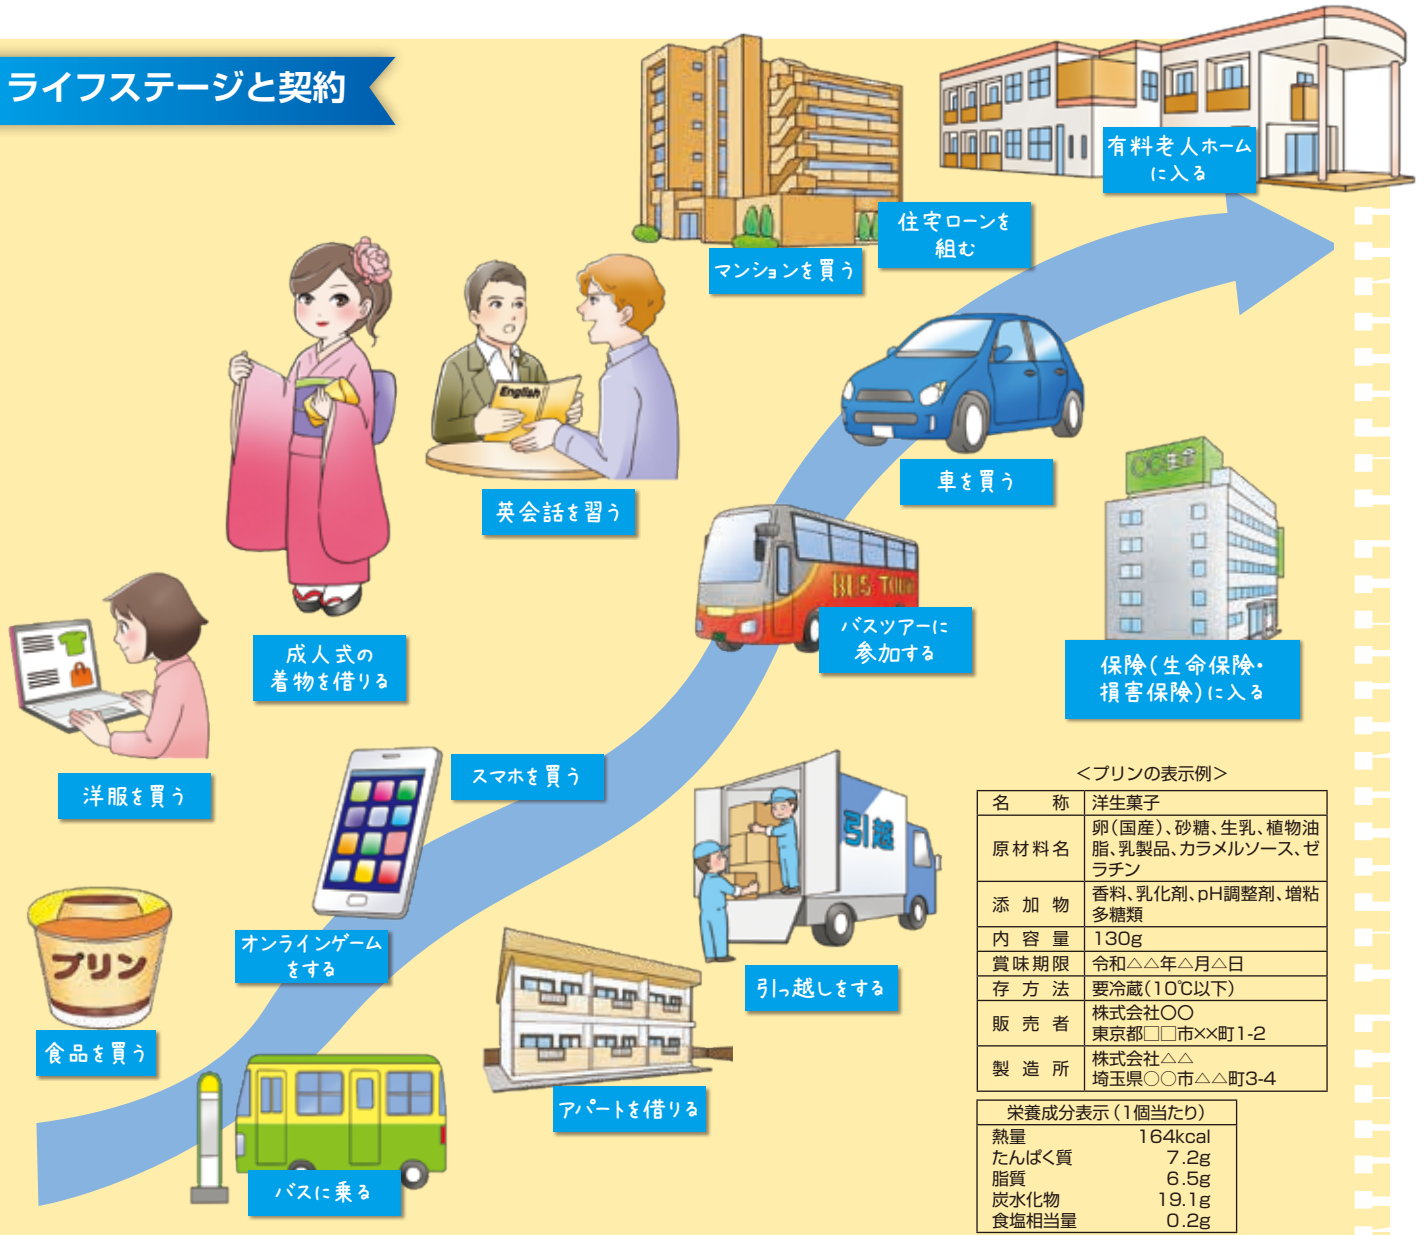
ライフステージと契約

有料老人ホームに入る

住宅ローンを組む

マンションを買う

英会話を習う

車を買う

成人式の着物を借りる

バスツアーに参加する

○○生命

保険(生命保険・損害保険)に入る

洋服を買う

スマホを買う

引越

＜プリンの表示例＞

| 名　　称 | 洋生菓子 |
|---|---|
| 原材料名 | 卵(国産)、砂糖、生乳、植物油脂、乳製品、カラメルソース、ゼラチン |
| 添 加 物 | 香料、乳化剤、pH調整剤、増粘多糖類 |
| 内 容 量 | 130g |
| 賞味期限 | 令和△△年△月△日 |
| 存 方 法 | 要冷蔵(10℃以下) |
| 販 売 者 | 株式会社○○ 東京都□□市××町1-2 |
| 製 造 所 | 株式会社△△ 埼玉県○○市△△町3-4 |

| 栄養成分表示(1個当たり) | |
|---|---|
| 熱量 | 164kcal |
| たんぱく質 | 7.2g |
| 脂質 | 6.5g |
| 炭水化物 | 19.1g |
| 食塩相当量 | 0.2g |

プリン

食品を買う

オンラインゲームをする

引っ越しをする

アパートを借りる

バスに乗る